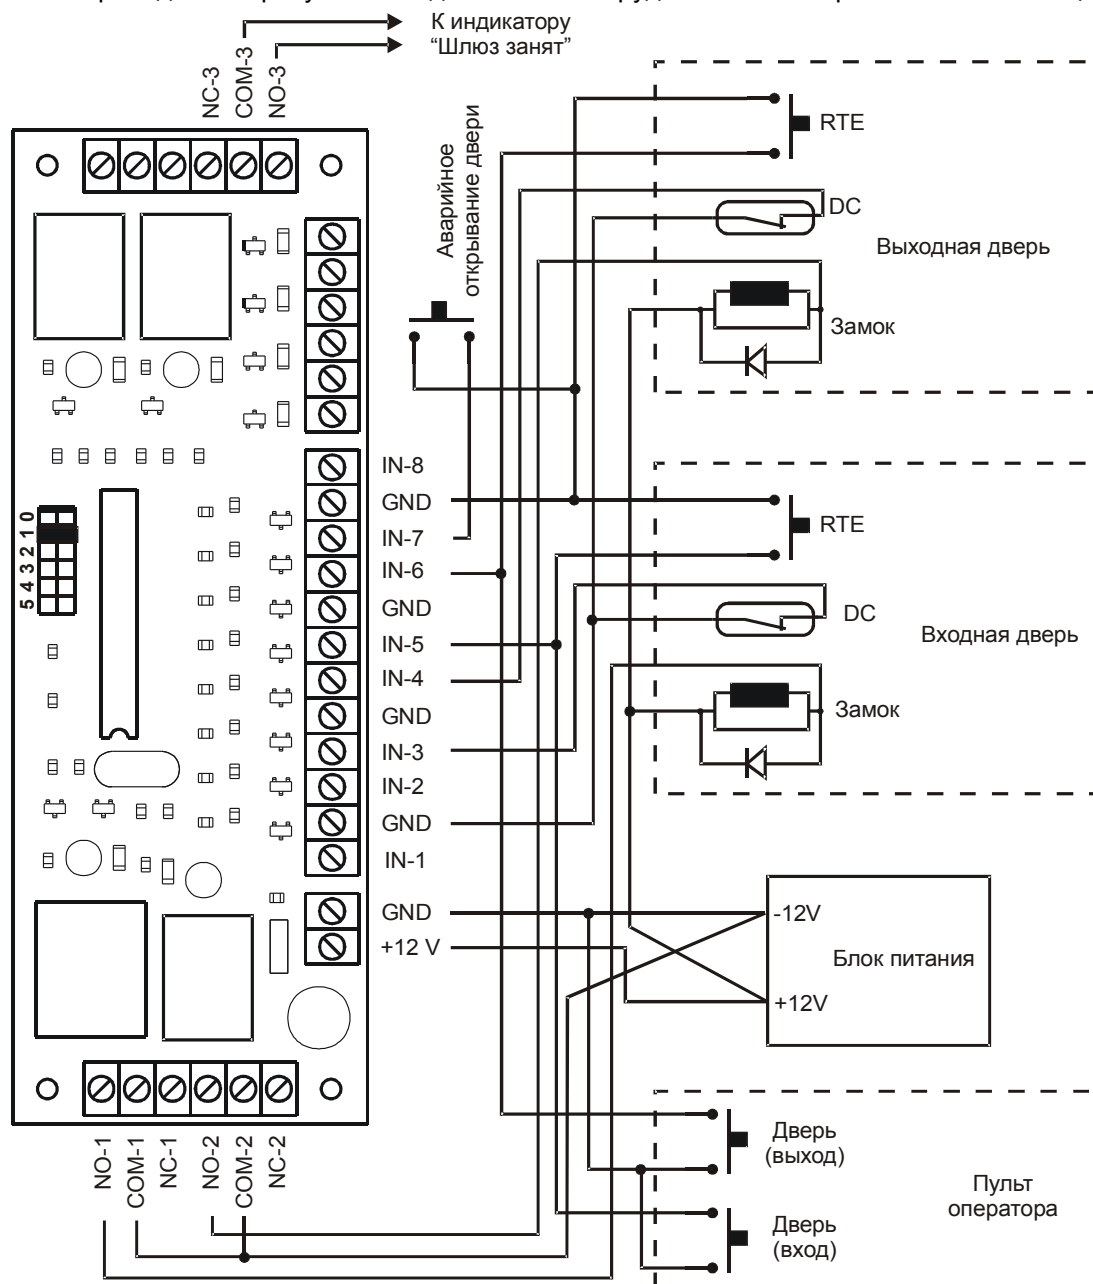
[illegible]

К индикатору
"Шлюз занят"

NC-3
COM-3
NO-3

Аварийное открывание двери

RTE

DC

Выходная дверь

Замок

5 4 3 2 1 0

IN-8
GND
IN-7
IN-6
GND
IN-5
IN-4
GND
IN-3
IN-2
GND
IN-1
GND
+12 V

RTE

DC

Входная дверь

Замок

-12V

Блок питания

+12V

NO-1
COM-1
NC-1
NO-2
COM-2
NC-2

Дверь
(выход)

Дверь
(вход)

Пульт
оператора